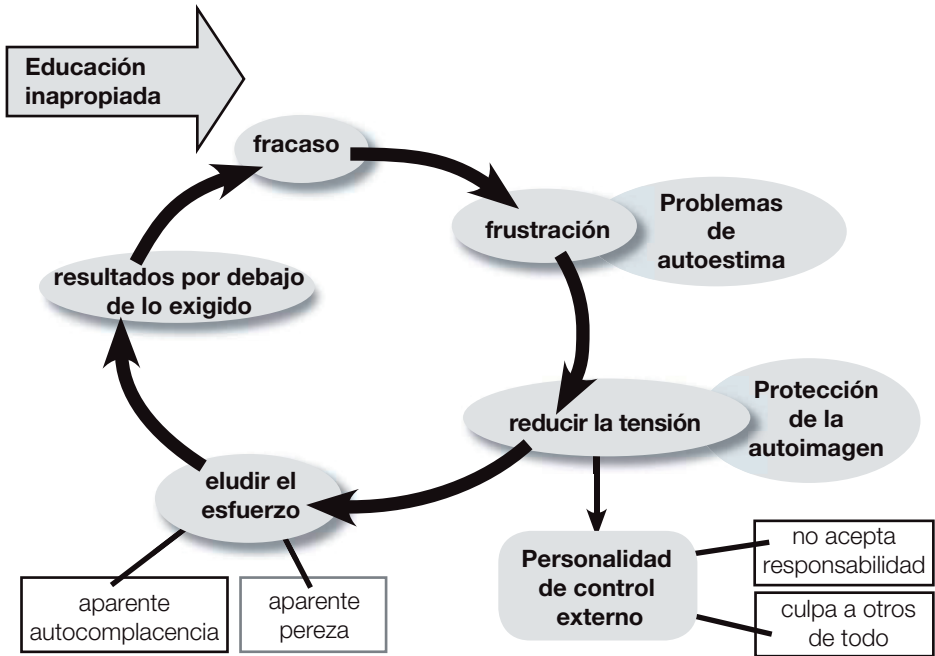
Educación inapropiada

fracaso

frustración

Problemas de autoestima

reducir la tensión

Protección de la autoimagen

Personalidad de control externo

no acepta responsabilidad

culpa a otros de todo

eludir el esfuerzo

aparente autocomplacencia

aparente pereza

resultados por debajo de lo exigido